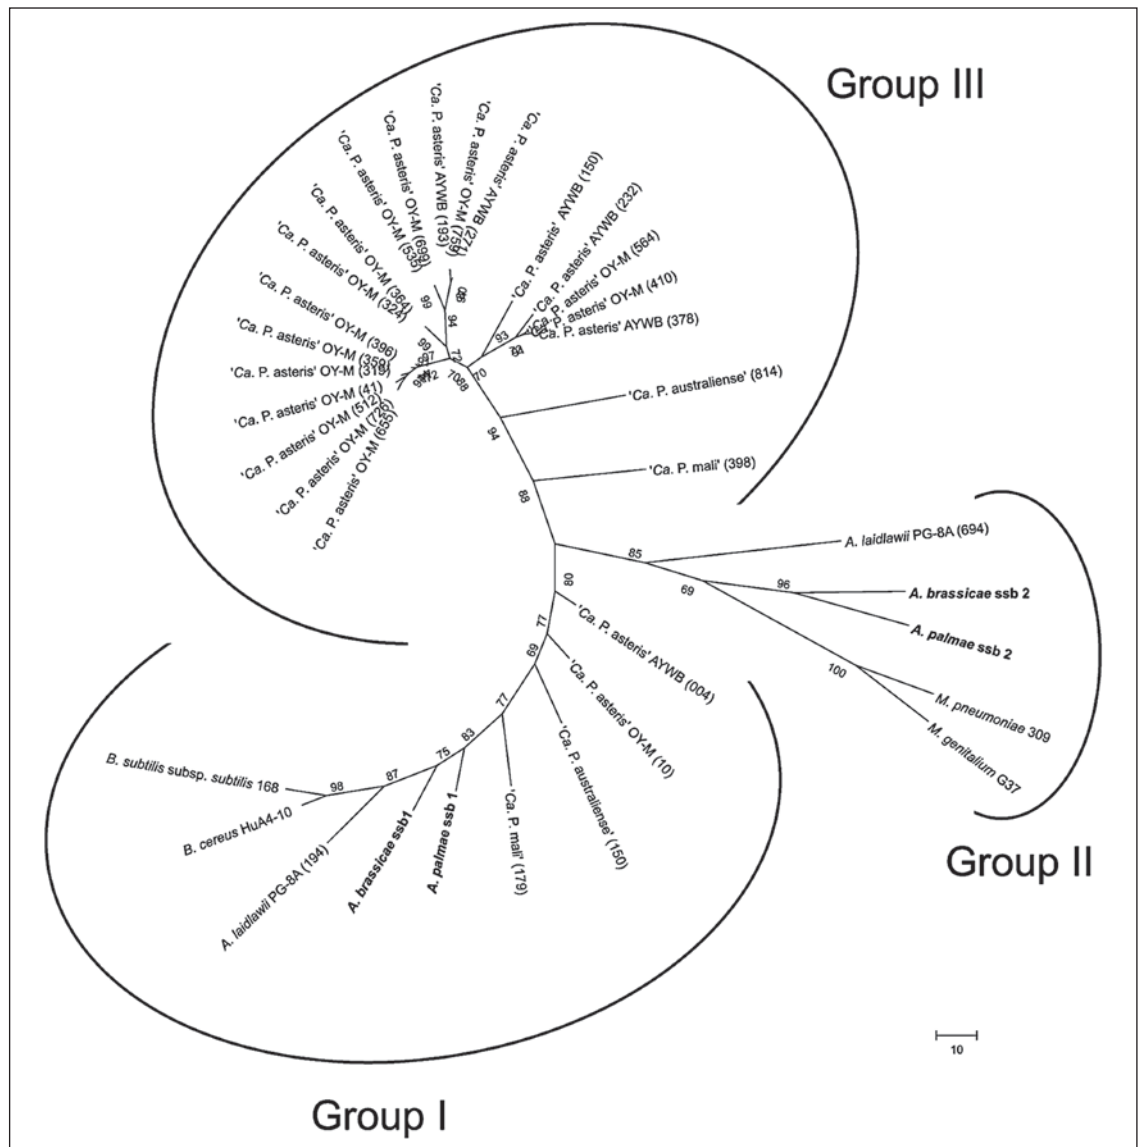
Group III

'Ca. P. asteris' AYWB (274)
'Ca. P. asteris' OY-M (759)
'Ca. P. asteris' AYWB (193)
'Ca. P. asteris' OY-M (699)
'Ca. P. asteris' OY-M (535)
'Ca. P. asteris' OY-M (364)
'Ca. P. asteris' OY-M (324)
'Ca. P. asteris' OY-M (396)
'Ca. P. asteris' OY-M (359)
'Ca. P. asteris' OY-M (319)
'Ca. P. asteris' OY-M (41)
'Ca. P. asteris' OY-M (512)
'Ca. P. asteris' OY-M (726)
'Ca. P. asteris' OY-M (655)
'Ca. P. asteris' AYWB (150)
'Ca. P. asteris' AYWB (232)
'Ca. P. asteris' OY-M (564)
'Ca. P. asteris' OY-M (410)
'Ca. P. asteris' AYWB (378)
'Ca. P. australiense' (814)
'Ca. P. mali' (398)

99 94 93 99 97 72 70 70 98 94 88

A. laidlawii PG-8A (694)
85
96
A. brassicae ssb 2
69
A. palmae ssb 2
100
M. pneumoniae 309
M. genitalium G37

Group II

99
'Ca. P. asteris' AYWB (004)
77
'Ca. P. asteris' OY-M (10)
69
'Ca. P. australiense' (150)
77
'Ca. P. mali' (179)
83
A. palmae ssb 1
75
A. brassicae ssb1
87
A. laidlawii PG-8A (194)
98
B. subtilis subsp. subtilis 168
B. cereus HuA4-10

10

Group I